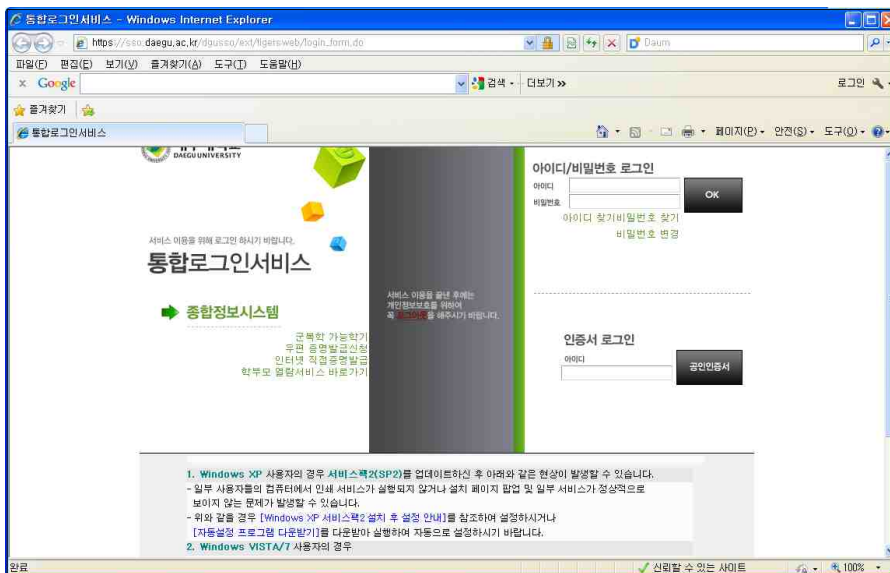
통합로그인서비스 - Windows Internet Explorer

https://sso.daegu.ac.kr/dgusso/ext/tigersweb/login_form.do

Daum

파일(F) 편집(E) 보기(V) 즐겨찾기(A) 도구(T) 도움말(H)

x Google 검색 · 더보기 »

로그인

즐겨찾기

통합로그인서비스

페이지(P) · 안전(S) · 도구(O) ·

DAEGU UNIVERSITY

서비스 이용을 위해 로그인 하시기 바랍니다.

통합로그인서비스

종합정보시스템

군복학 가능학기
우편 증명발급신청
인터넷 직접증명발급
학부모 열람서비스 바로가기

서비스 이용을 끝낸 후에는 개인정보보호를 위하여 꼭 로그아웃을 해주시기 바랍니다.

아이디/비밀번호 로그인

아이디

비밀번호

OK

아이디 찾기 비밀번호 찾기

비밀번호 변경

인증서 로그인

아이디

공인인증서

1. Windows XP 사용자의 경우 서비스팩2(SP2)를 업데이트하신 후 아래와 같은 현상이 발생할 수 있습니다.
- 일부 사용자들의 컴퓨터에서 인쇄 서비스가 실행되지 않거나 설치 페이지 팝업 및 일부 서비스가 정상적으로 보이지 않는 문제가 발생할 수 있습니다.
- 위와 같을 경우 [Windows XP 서비스팩2 설치 후 설정 안내]를 참조하여 설정하시거나 [자동설정 프로그램 다운받기]를 다운받아 실행하여 자동으로 설정하시기 바랍니다.
2. Windows VISTA/7 사용자의 경우

완료

신뢰할 수 있는 사이트

100%